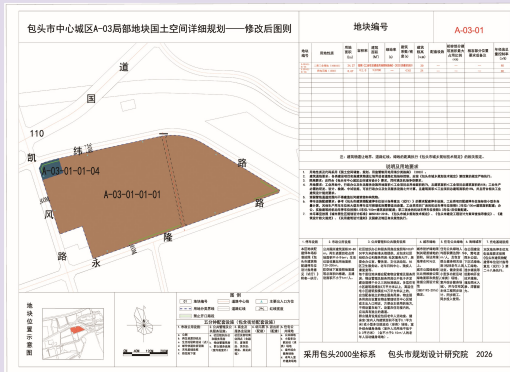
包头市中心城区A-03局部地块国土空间详细规划——修改后图则

地块编号

A-03-01

道

国

110

凯

铁

路

A-03-01-01-04

A-03-01-01-01

风

路

隆

路

永

路

说明及用地要求

五分钟配套设施（包含布局配套要求）

地块位置示意图

采用包头2000坐标系　包头市规划设计研究院　2026